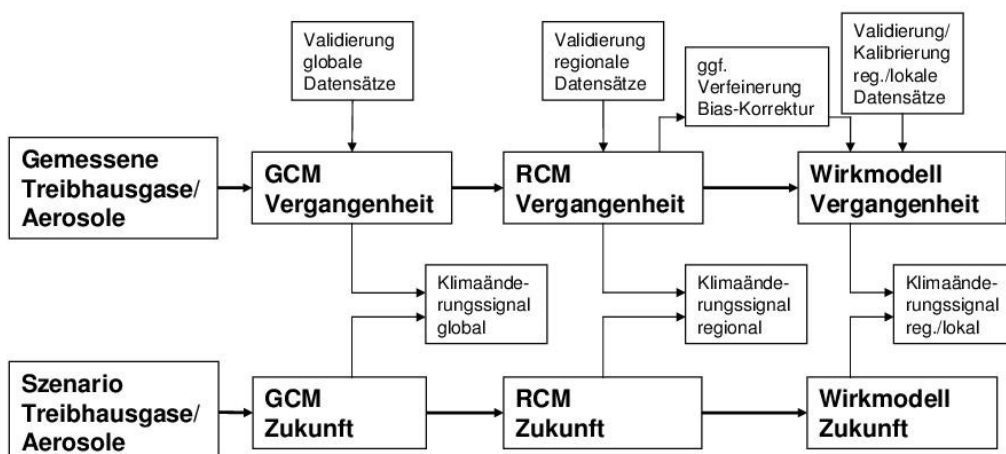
Validierung globale Datensätze

Validierung regionale Datensätze

ggf. Verfeinerung Bias-Korrektur

Validierung/ Kalibrierung reg./lokale Datensätze

Gemessene Treibhausgase/ Aerosole

GCM Vergangenheit

RCM Vergangenheit

Wirkmodell Vergangenheit

Klimaänderungssignal global

Klimaänderungssignal regional

Klimaänderungssignal reg./lokal

Szenario Treibhausgase/ Aerosole

GCM Zukunft

RCM Zukunft

Wirkmodell Zukunft